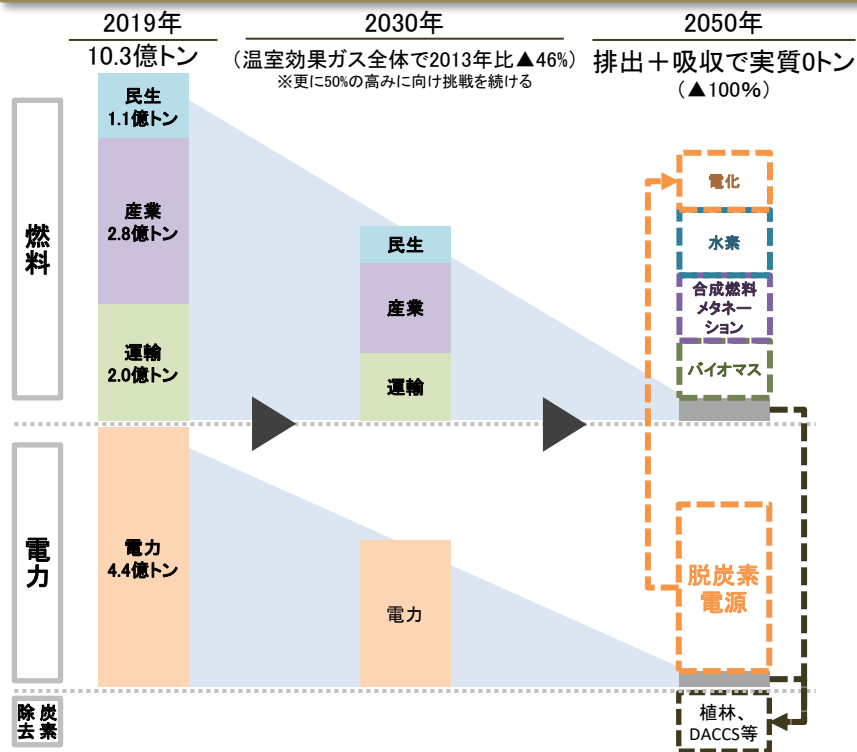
2019年
10.3億トン

2030年
（温室効果ガス全体で2013年比▲46%）
※更に50%の高みに向け挑戦を続ける

2050年
排出＋吸収で実質0トン
（▲100%）

燃料

民生
1.1億トン

産業
2.8億トン

運輸
2.0億トン

民生

産業

運輸

電化

水素

合成燃料
メタネーション

バイオマス

電力

電力
4.4億トン

電力

脱炭素
電源

除炭
去素

植林、
DACCS等